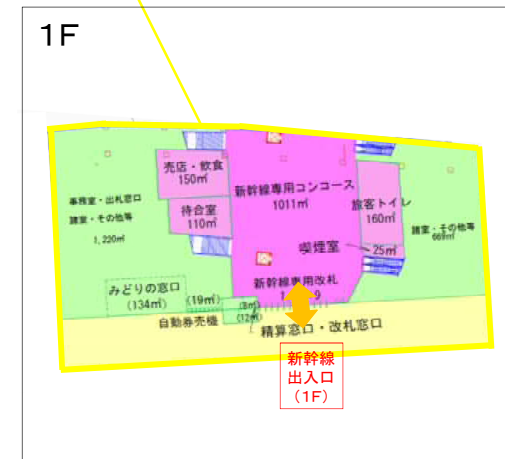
1F

売店・飲食
150㎡

新幹線専用コンコース
1011㎡

旅客トイレ
160㎡

事務室・出札窓口
諸室・その他等
1,220㎡

待合室
110㎡

喫煙室
25㎡

諸室・その他等
669㎡

新幹線専用改札
1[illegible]9

みどりの窓口
(134㎡)

(19㎡)

(8㎡)

(12㎡)

自動券売機

精算窓口・改札窓口

新幹線
出入口
(1F)